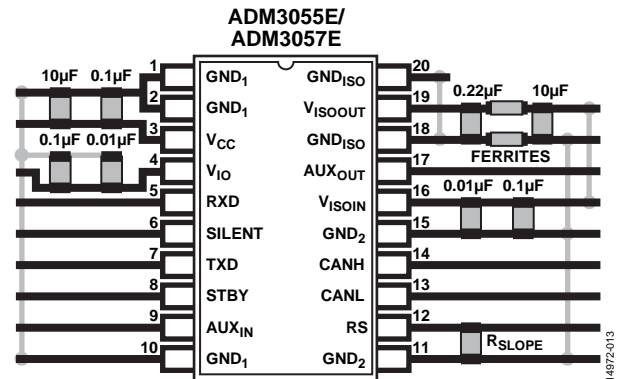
ADM3055E/
ADM3057E

10µF 0.1µF
0.1µF 0.01µF

1 $GND_1$
2 $GND_1$
3 $V_{CC}$
4 $V_{IO}$
5 RXD
6 SILENT
7 TXD
8 STBY
9 $AUX_{IN}$
10 $GND_1$

20 $GND_{ISO}$
19 $V_{ISOOUT}$
18 $GND_{ISO}$
17 $AUX_{OUT}$
16 $V_{ISOIN}$
15 $GND_2$
14 CANH
13 CANL
12 RS
11 $GND_2$

0.22µF 10µF
FERRITES
0.01µF 0.1µF
$R_{SLOPE}$

14972-013